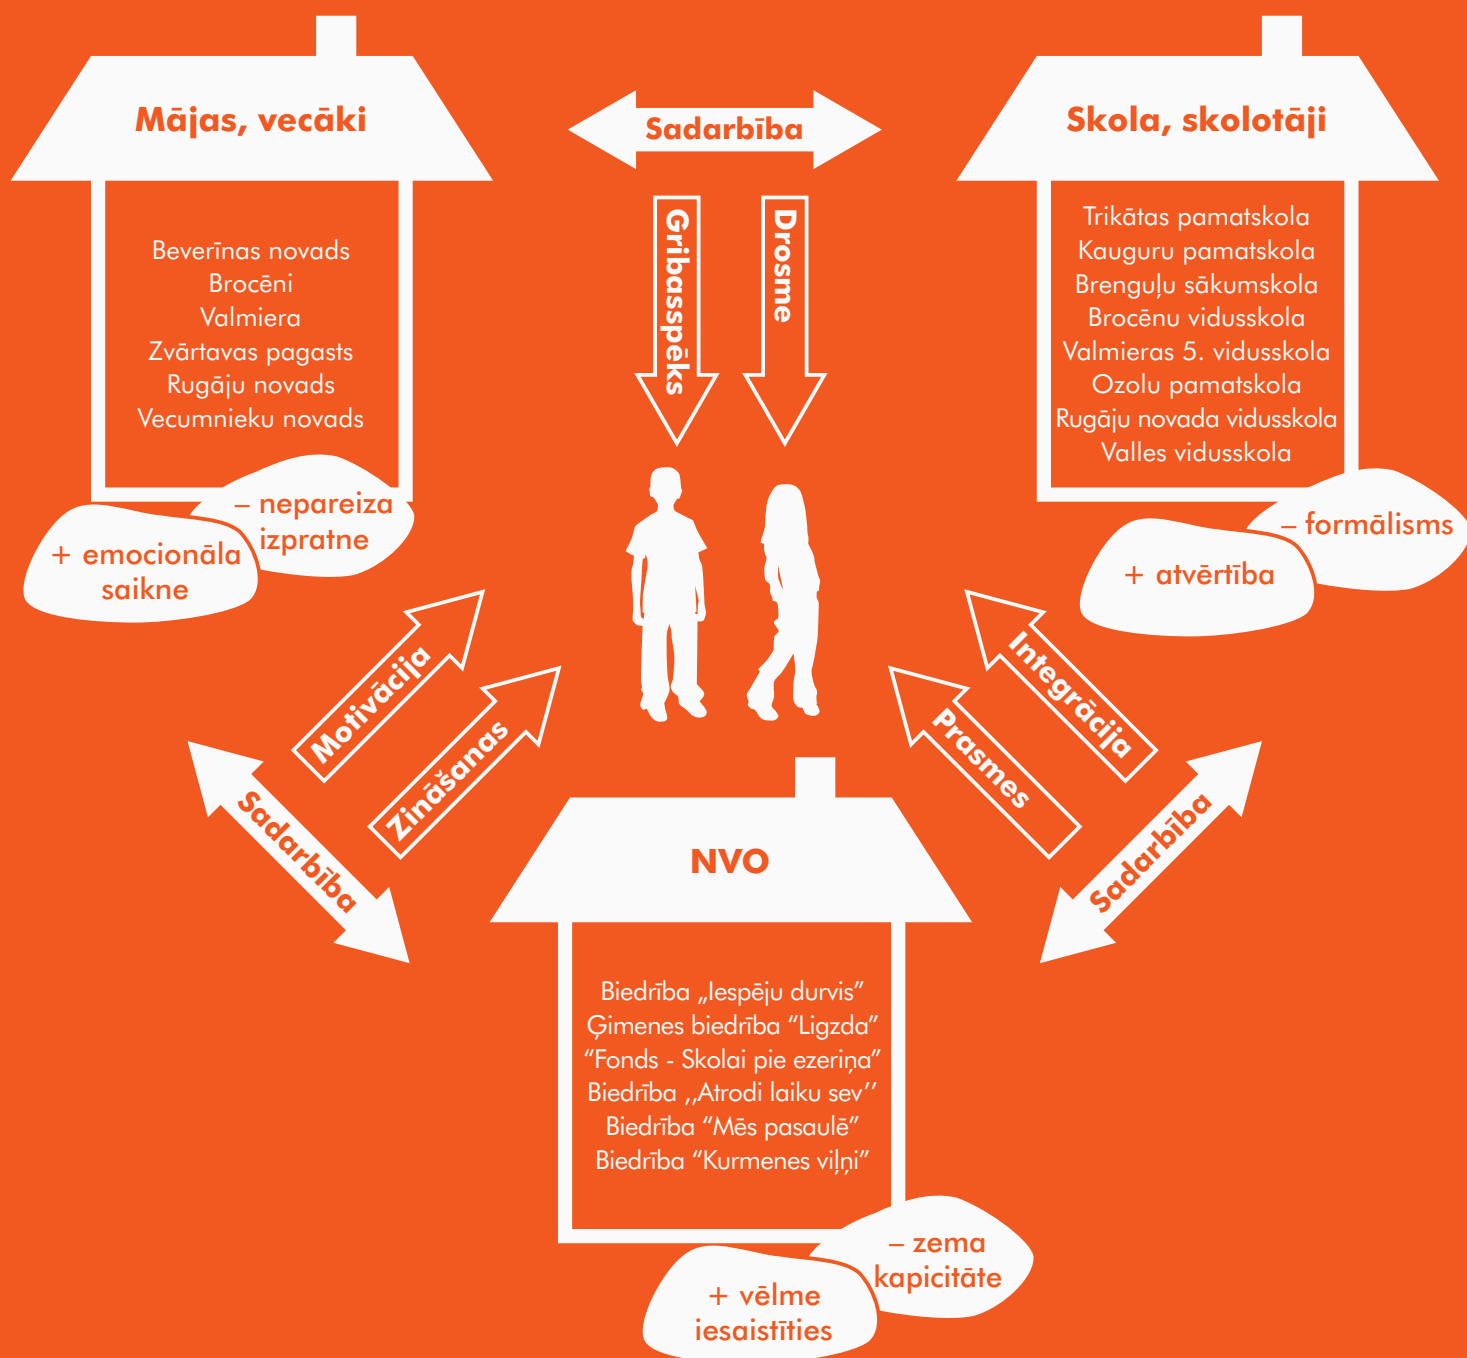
Mājas, vecāki

Beverīnas novads
Brocēni
Valmiera
Zvārtavas pagasts
Rugāju novads
Vecumnieku novads

– nepareiza izpratne

+ emocionāla saikne

Sadarbība

Gribasspēks

Drosme

Skola, skolotāji

Trikātas pamatskola
Kauguru pamatskola
Brenguļu sākumskola
Brocēnu vidusskola
Valmieras 5. vidusskola
Ozolu pamatskola
Rugāju novada vidusskola
Valles vidusskola

– formālisms

+ atvērtība

Motivācija

Zināšanas

Integrācija

Prasmes

Sadarbība

Sadarbība

NVO

Biedrība „Iespēju durvis”
Ģimenes biedrība “Ligzda”
“Fonds - Skolai pie ezeriņa”
Biedrība ,,Atrodi laiku sev’’
Biedrība “Mēs pasaulē”
Biedrība “Kurmenes viļņi”

– zema kapicitāte

+ vēlme iesaistīties